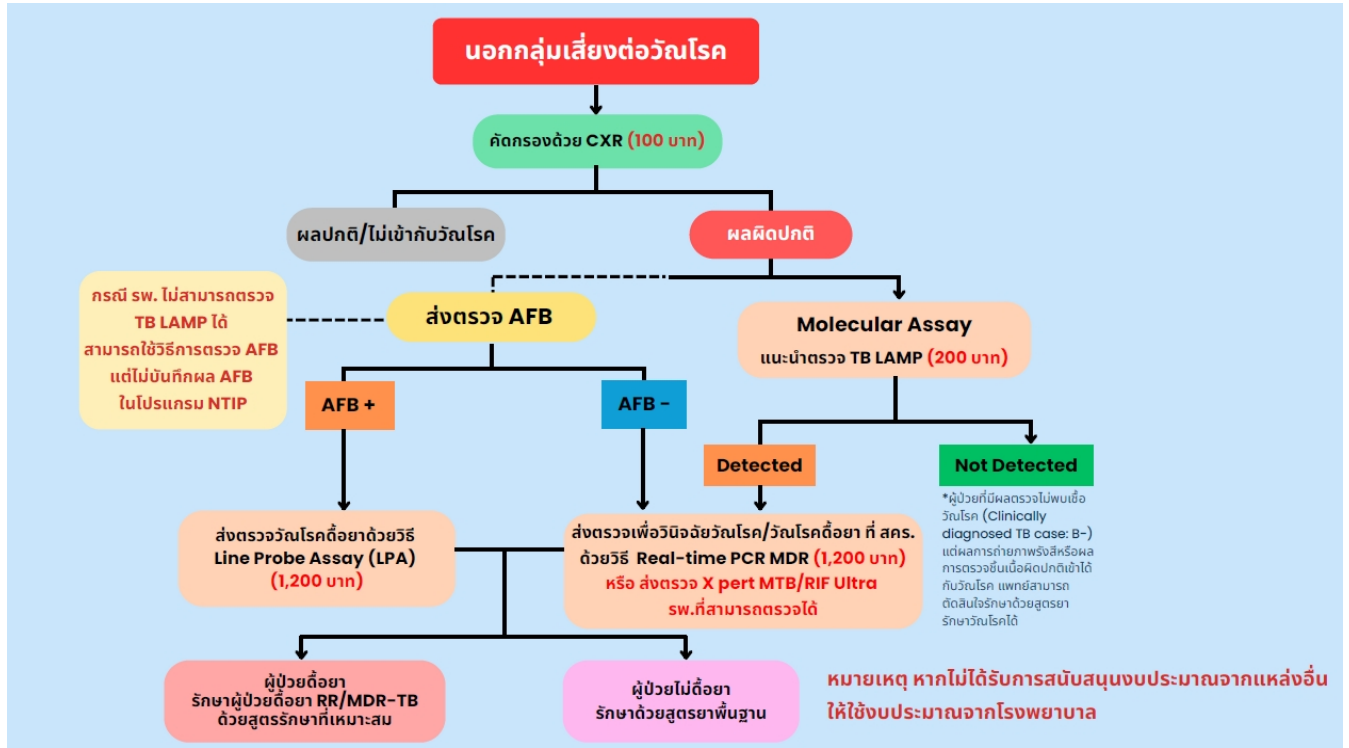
นอกกลุ่มเสี่ยงต่อวัณโรค

คัดกรองด้วย CXR (100 บาท)

ผลปกติ/ไม่เข้ากับวัณโรค

ผลผิดปกติ

กรณี รพ. ไม่สามารถตรวจ TB LAMP ได้ สามารถใช้วิธีการตรวจ AFB แต่ไม่บันทึกผล AFB ในโปรแกรม NTIP

ส่งตรวจ AFB

Molecular Assay
แนะนำตรวจ TB LAMP (200 บาท)

AFB +

AFB -

Detected

Not Detected

*ผู้ป่วยที่มีผลตรวจไม่พบเชื้อวัณโรค (Clinically diagnosed TB case: B-) แต่ผลการถ่ายภาพรังสีหรือผลการตรวจชิ้นเนื้อผิดปกติเข้าได้กับวัณโรค แพทย์สามารถตัดสินใจรักษาด้วยสูตรยารักษาวัณโรคได้

ส่งตรวจวัณโรคดื้อยาด้วยวิธี Line Probe Assay (LPA) (1,200 บาท)

ส่งตรวจเพื่อวินิจฉัยวัณโรค/วัณโรคดื้อยา ที่ สคร. ด้วยวิธี Real-time PCR MDR (1,200 บาท) หรือ ส่งตรวจ X pert MTB/RIF Ultra รพ.ที่สามารถตรวจได้

ผู้ป่วยดื้อยา
รักษาผู้ป่วยดื้อยา RR/MDR-TB ด้วยสูตรรักษาที่เหมาะสม

ผู้ป่วยไม่ดื้อยา
รักษาด้วยสูตรยาพื้นฐาน

หมายเหตุ หากไม่ได้รับการสนับสนุนงบประมาณจากแหล่งอื่น ให้ใช้งบประมาณจากโรงพยาบาล